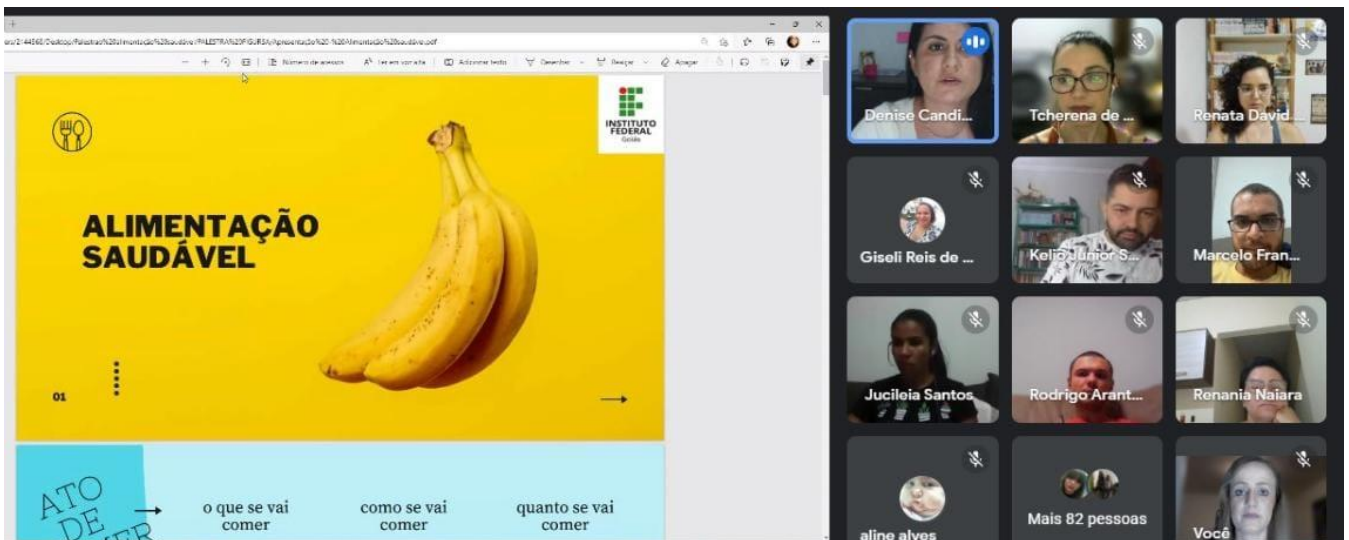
ers/2-44560/Desktop/Palestras%20Alimentação%20saudável/PALESTRA%20FIGURAS/Apresentação%20-%20Alimentação%20saudável.pdf

Número de páginas | Ler em voz alta | Adicionar texto | Desenhar | Realçar | Apagar

INSTITUTO FEDERAL Goiás

ALIMENTAÇÃO SAUDÁVEL

01

ATO DE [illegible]

o que se vai comer

como se vai comer

quanto se vai comer

Denise Candi...

Tcherena de ...

Renata David...

Giseli Reis de ...

Kelio Júnior S...

Marcelo Fran...

Jucileia Santos

Rodrigo Arant...

Renania Naiara

aline alves

Mais 82 pessoas

Você